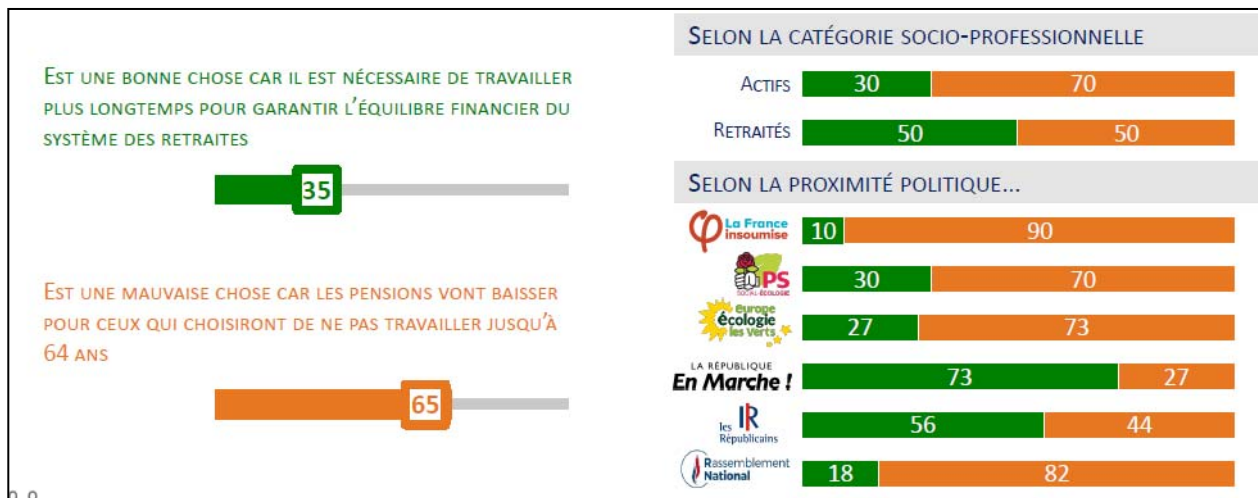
Est une bonne chose car il est nécessaire de travailler plus longtemps pour garantir l'équilibre financier du système des retraites

35

Est une mauvaise chose car les pensions vont baisser pour ceux qui choisiront de ne pas travailler jusqu'à 64 ans

65

Selon la catégorie socio-professionnelle

| | | |
|---|---|---|
| Actifs | 30 | 70 |
| Retraités | 50 | 50 |

Selon la proximité politique...

| | | |
|---|---|---|
| La France insoumise | 10 | 90 |
| PS Social-Écologie | 30 | 70 |
| Europe Écologie les Verts | 27 | 73 |
| La République En Marche ! | 73 | 27 |
| les Républicains | 56 | 44 |
| Rassemblement National | 18 | 82 |